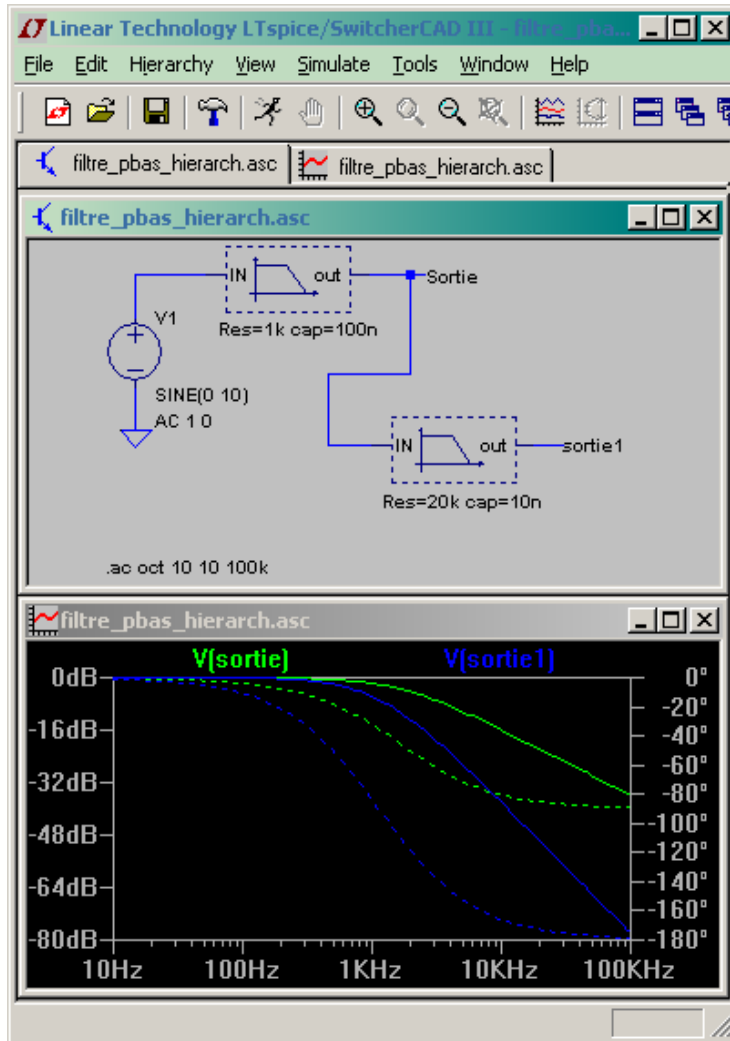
Linear Technology LTspice/SwitcherCAD III - filtre_pbas...

File Edit Hierarchy View Simulate Tools Window Help

filtre_pbas_hierarch.asc filtre_pbas_hierarch.asc

filtre_pbas_hierarch.asc

IN out Sortie

V1

Res=1k cap=100n

SINE(0 10)
AC 1 0

IN out sortie1

Res=20k cap=10n

.ac oct 10 10 100k

filtre_pbas_hierarch.asc

V(sortie) V(sortie1)

0dB
-16dB
-32dB
-48dB
-64dB
-80dB

0°
-20°
-40°
-60°
-80°
-100°
-120°
-140°
-160°
-180°

10Hz 100Hz 1KHz 10KHz 100KHz